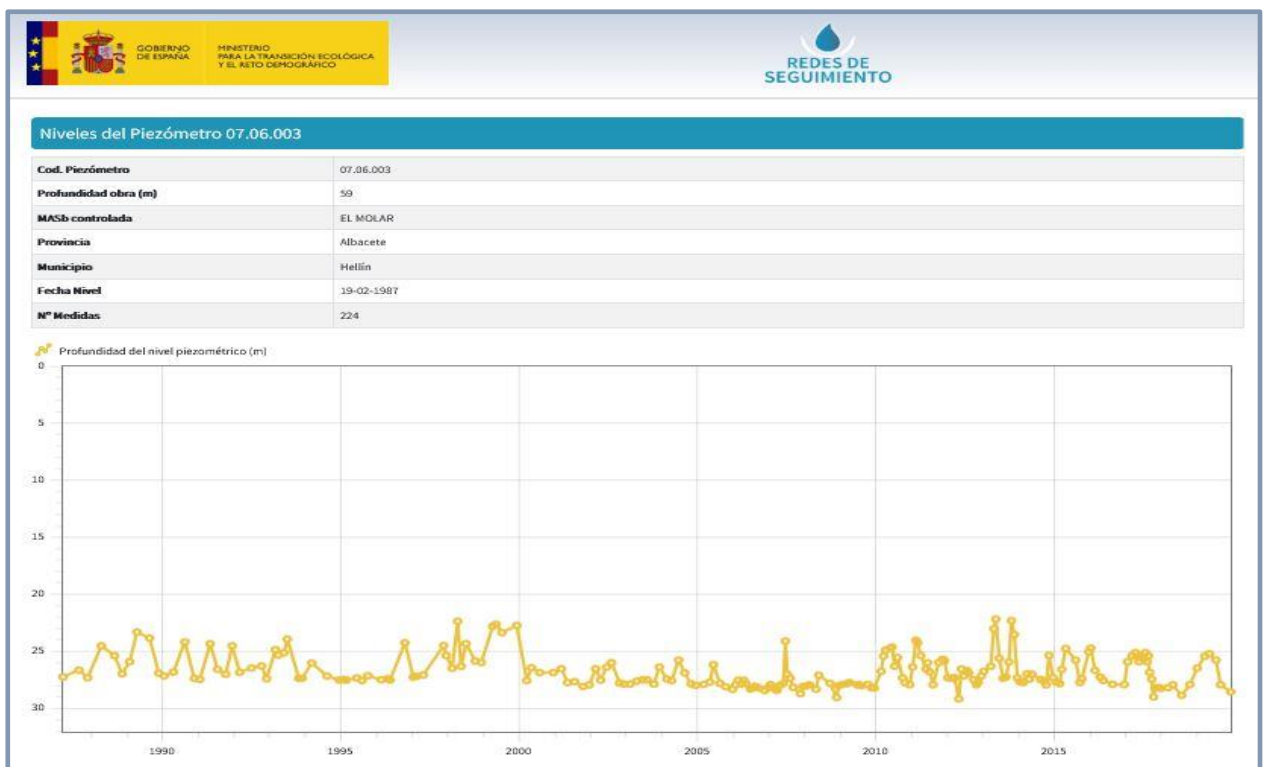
GOBIERNO DE ESPAÑA

MINISTERIO PARA LA TRANSICIÓN ECOLÓGICA Y EL RETO DEMOGRÁFICO

REDES DE SEGUIMIENTO

Niveles del Piezómetro 07.06.003

| | |
|---|---|
| Cod. Piezómetro | 07.06.003 |
| Profundidad obra (m) | 59 |
| MASb controlada | EL MOLAR |
| Provincia | Albacete |
| Municipio | Hellín |
| Fecha Nivel | 19-02-1987 |
| Nº Medidas | 224 |

Profundidad del nivel piezométrico (m)

0
5
10
15
20
25
30

1990
1995
2000
2005
2010
2015